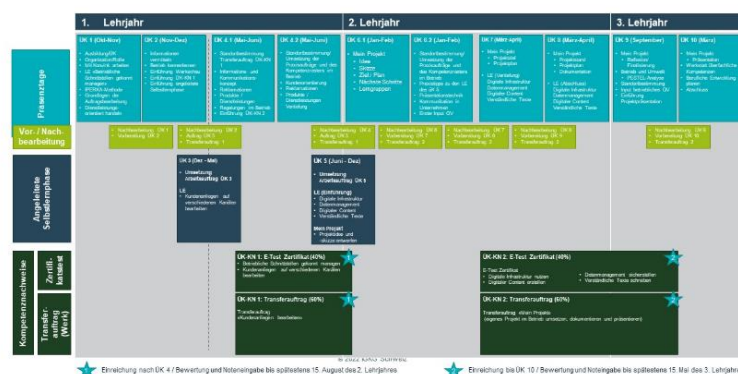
1. Lehrjahr

2. Lehrjahr

3. Lehrjahr

Präsenztage

ÜK 1 (Okt-Nov)
- Ausbildung/ÜK
- Organisation/Rolle
- Mit Kund:n arbeiten
- LE überschreiben
- Schrittstellen gehen
- managen
- IPERKA-Methode
- Grundlagen der Auftragsbearbeitung
- Dienstleistungsanfragen bearbeiten

ÜK 2 (Nov-Dez)
- Informationen verwalten
- Betrieb kennenlernen
- Einführung Werkzeuge
- Einführung ÜK-KN 1
- Einführung Ergebnisse Selbstlernphase

ÜK 4.1 (Mai-Juni)
- Standortbestimmung / Transferauftrag ÜK-KN 1
- Informations- und Kommunikationskonzept
- Reklamationen
- Produkte / Dienstleistungen
- Regelungen im Betrieb
- Einführung ÜK-KN 2

ÜK 4.2 (Mai-Juni)
- Standortbestimmung / Umsetzung der Praxisaufträge und des Kompetenzrasters im Betrieb
- Kundenanliegen
- Reklamationen
- Produkte / Dienstleistungen
- Verkauf

ÜK 6.1 (Jan-Feb)
- Mein Projekt
- Idee
- Skizze
- Ziel / Plan
- Nächste Schritte
- Lerngruppen

ÜK 6.2 (Jan-Feb)
- Standortbestimmung / Umsetzung der Praxisaufträge und des Kompetenzrasters im Betrieb
- Prozesse in der LE
- Prozessdokumentation
- Kommunikation in Unternehmen
- Erster Input OV

ÜK 7 (März-April)
- Mein Projekt
- Projektplan
- Projektplan
- LE (Vertiefung)
- Digitale Infrastruktur
- Digitaler Content
- Verständliche Texte

ÜK 8 (März-April)
- Mein Projekt
- Projektstand
- Projektplan
- Dokumentation
- LE (Abschluss)
- Digitale Infrastruktur
- Datenmanagement
- Digitaler Content
- Verständliche Texte

ÜK 9 (September)
- Mein Projekt
- Reflexion
- Finalisierung
- Betrieb und Umwelt
- PESTEL Analyse
- Standortbestimmung
- Input betriebliches OV
- Einführung Projektpräsentation

ÜK 10 (März)
- Mein Projekt
- Präsentation
- Werkstatt Berufliche Kompetenzen
- Berufliche Entwicklung planen
- Abschluss

Vor- / Nachbearbeitung

- Nachbearbeitung ÜK 1
- Vorbereitung ÜK 2

- Nachbearbeitung ÜK 3
- Auftrag ÜK 3
- Transferauftrag 1

- Nachbearbeitung ÜK 5
- Auftrag ÜK 6
- Transferauftrag 1

- Nachbearbeitung ÜK 6
- Vorbereitung ÜK 7

- Nachbearbeitung ÜK 7
- Vorbereitung ÜK 8
- Transferauftrag 2

- Nachbearbeitung ÜK 8
- Vorbereitung ÜK 9
- Transferauftrag 2

- Nachbearbeitung ÜK 9
- Vorbereitung ÜK 10

Angeleitete Selbstlernphase

ÜK 3 (Mar - Mai)
- Umsetzung Arbeitsauftrag ÜK 2
LE
- Kundenanliegen auf verschiedenen Kanälen bearbeiten

ÜK 5 (Juni - Dez)
- Umsetzung Arbeitsauftrag ÜK 4
LE (Einführung)
- Digitale Infrastruktur
- Datenmanagement
- Digitaler Content
- Verständliche Texte
Mein Projekt
- Projektidee und -skizze entwerfen

Kompetenznachweise

Zertifikatstest

ÜK-KN 1: E-Test Zertifikat (40%)
- Betriebliche Schnittstellen gekonnt managen
- Kundenanliegen auf verschiedenen Kanälen bearbeiten

ÜK-KN 2: E-Test Zertifikat (40%)
E-Test Zertifikat
- Digitale Infrastruktur nutzen
- Digitalen Content erstellen
- Datenmanagement sicherstellen
- Verständliche Texte schreiben

Transferauftrag (Werk)

ÜK-KN 1: Transferauftrag (60%)
Transferauftrag «Kundenanliegen bearbeiten»

ÜK-KN 2: Transferauftrag (60%)
Transferauftrag «Mein Projekt»
(eigenes Projekt im Betrieb umsetzen, dokumentieren und präsentieren)

© 2022 KKS Schweiz

Einreichung nach ÜK 4 / Bewertung und Noteneingabe bis spätestens 15. August des 2. Lehrjahres

Einreichung bis ÜK 10 / Bewertung und Noteneingabe bis spätestens 15. Mai des 3. Lehrjahres